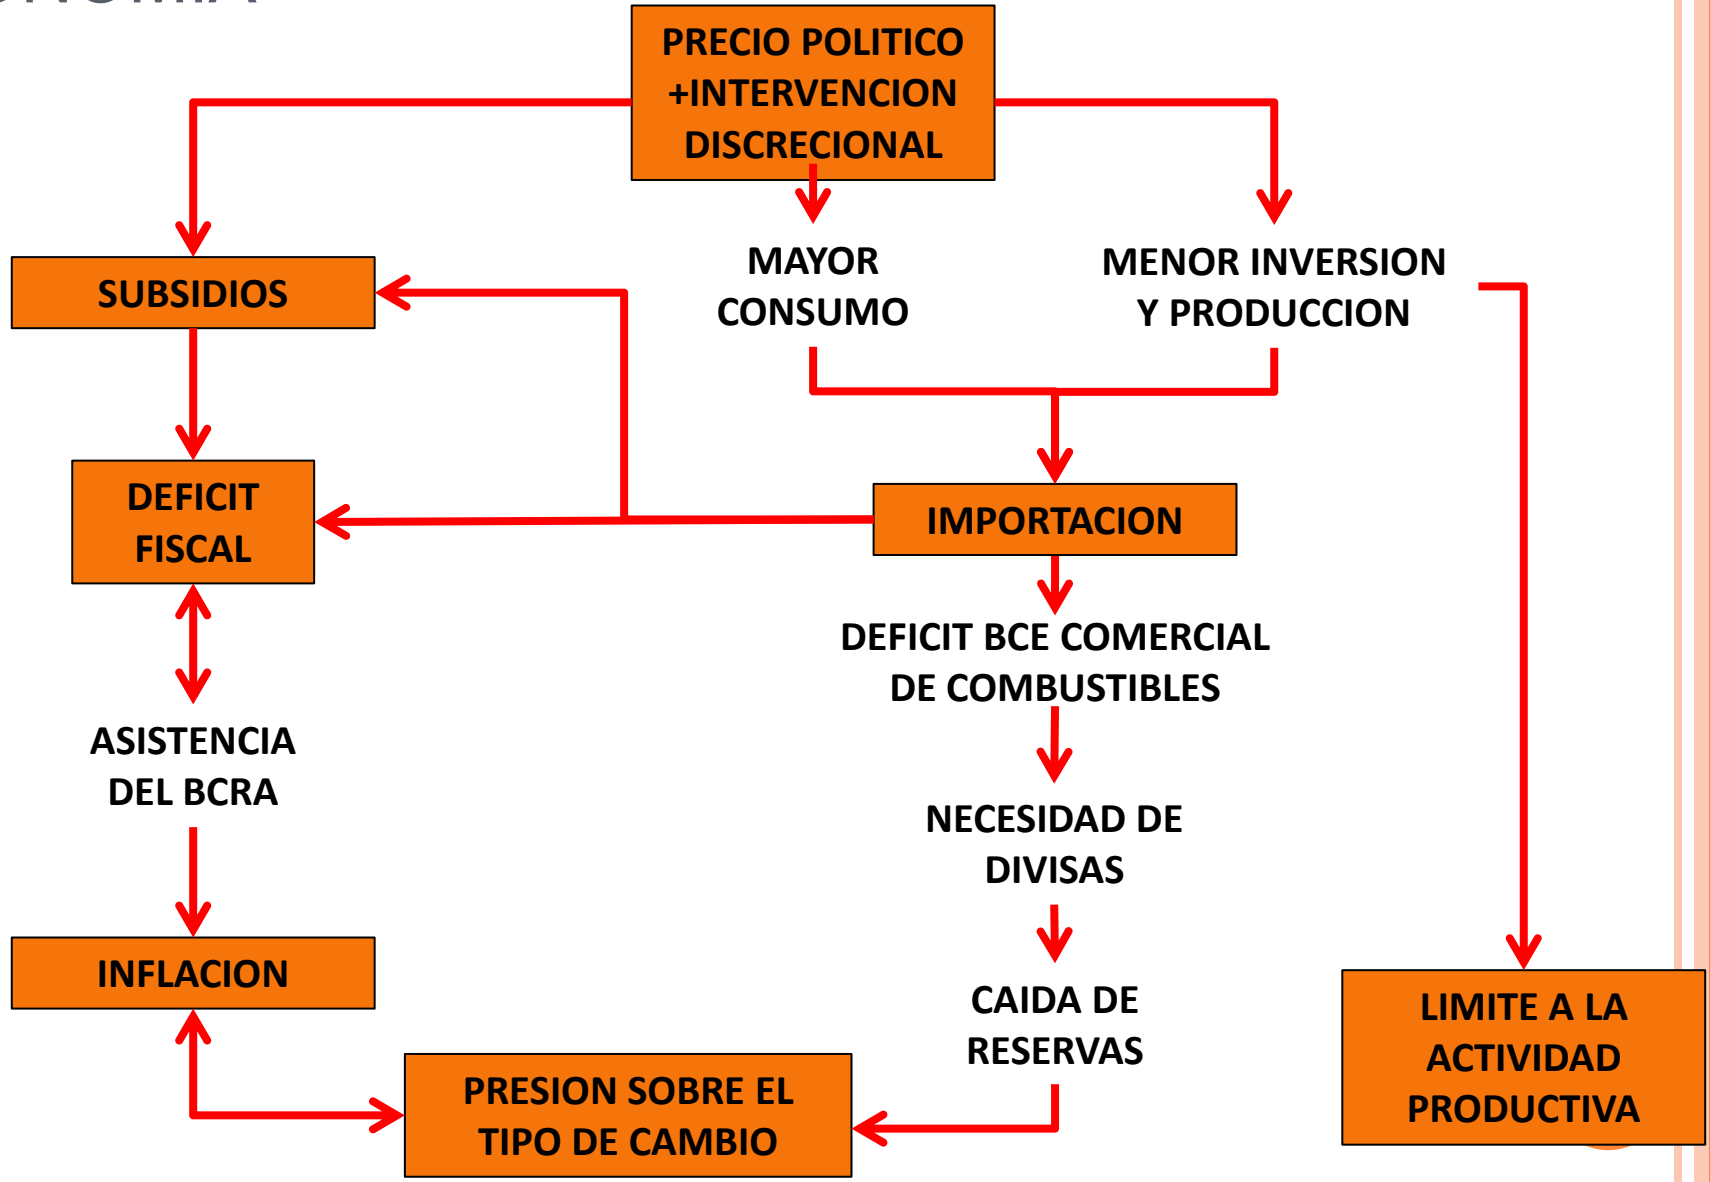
PRECIO POLITICO +INTERVENCION DISCRECIONAL

SUBSIDIOS

MAYOR CONSUMO

MENOR INVERSION Y PRODUCCION

DEFICIT FISCAL

IMPORTACION

DEFICIT BCE COMERCIAL DE COMBUSTIBLES

ASISTENCIA DEL BCRA

NECESIDAD DE DIVISAS

INFLACION

CAIDA DE RESERVAS

LIMITE A LA ACTIVIDAD PRODUCTIVA

PRESION SOBRE EL TIPO DE CAMBIO